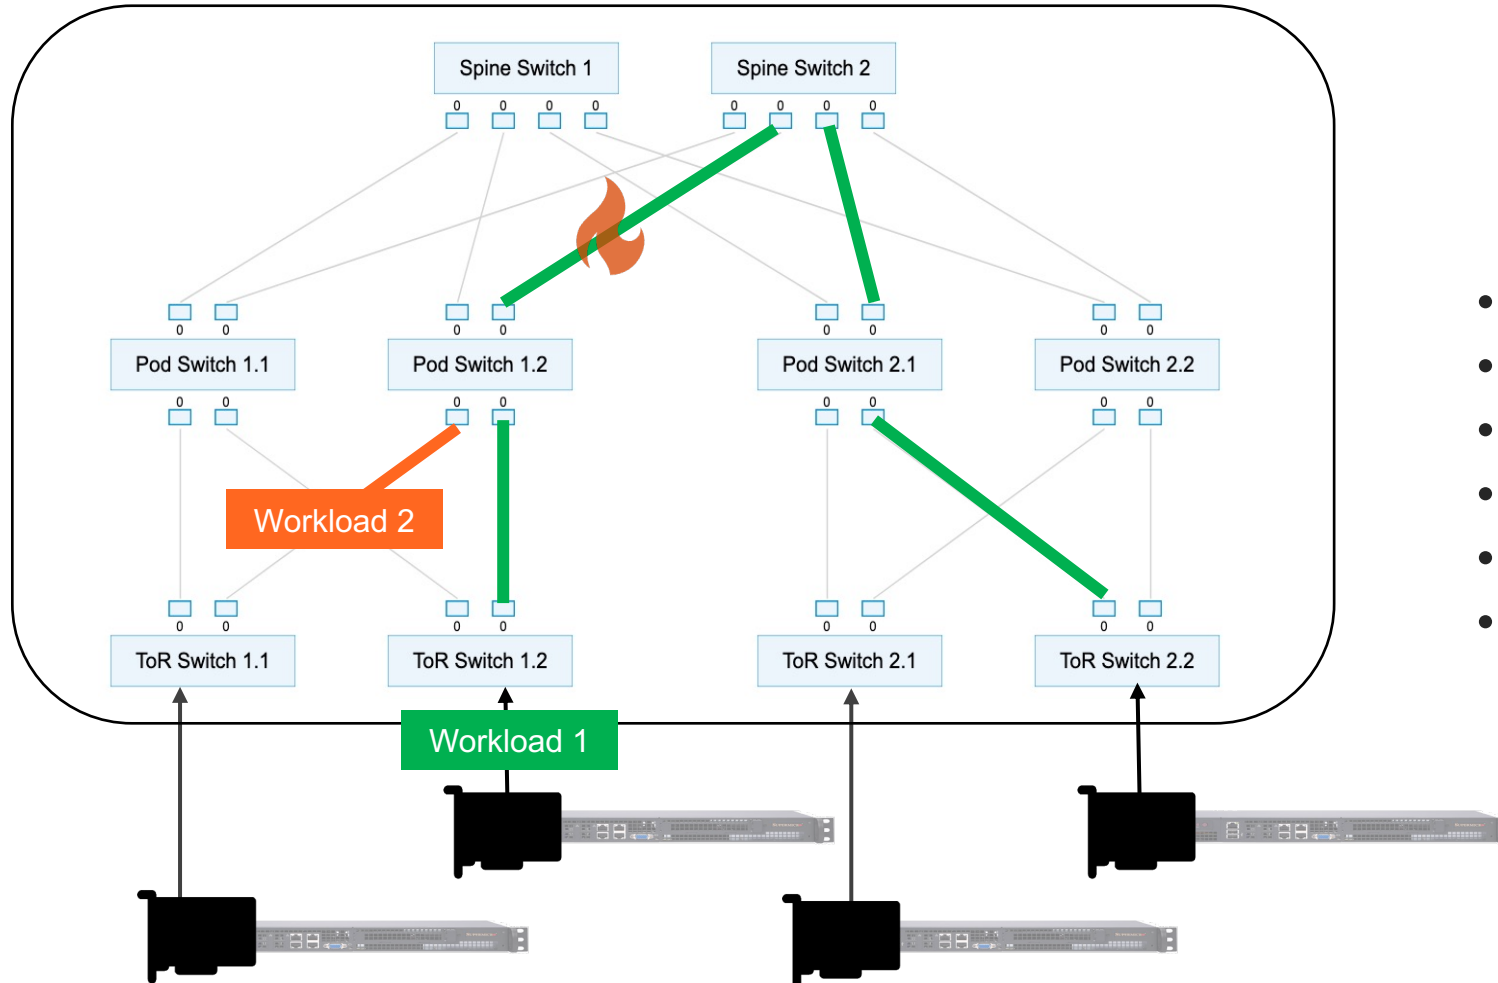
Spine Switch 1

Spine Switch 2

0 0 0 0

0 0 0 0

0 0

0 0

0 0

0 0

Pod Switch 1.1

Pod Switch 1.2

Pod Switch 2.1

Pod Switch 2.2

0 0

0 0

0 0

0 0

Workload 2

0 0

0 0

0 0

0 0

ToR Switch 1.1

ToR Switch 1.2

ToR Switch 2.1

ToR Switch 2.2

Workload 1